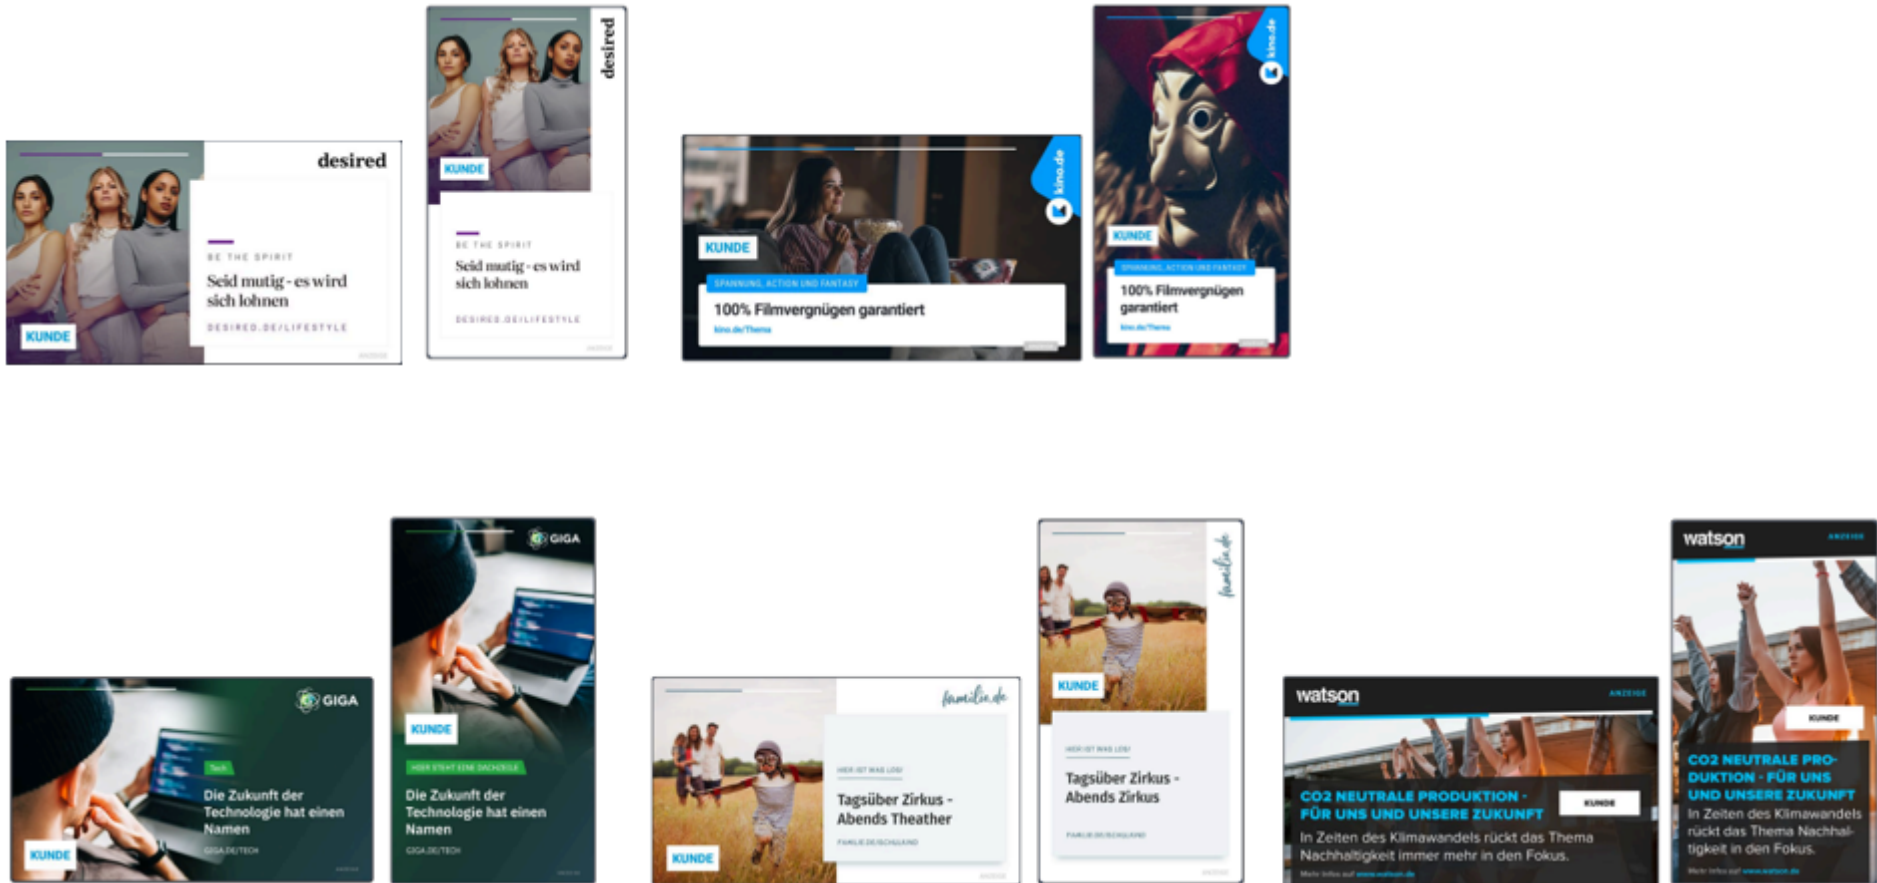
desired

BE THE SPIRIT

Seid mutig - es wird sich lohnen

DESIRED.DE/LIFESTYLE

KUNDE

desired

KUNDE

BE THE SPIRIT

Seid mutig - es wird sich lohnen

DESIRED.DE/LIFESTYLE

kino.de

KUNDE

SPANNUNG, ACTION UND FANTASY

100% Filmvergnügen garantiert

kino.de/Thema

kino.de

KUNDE

SPANNUNG, ACTION UND FANTASY

100% Filmvergnügen garantiert

kino.de/Thema

GIGA

Tech

Die Zukunft der Technologie hat einen Namen

GIGA.DE/TECH

KUNDE

GIGA

KUNDE

HIER STEHT EINE DACHZEILE

Die Zukunft der Technologie hat einen Namen

GIGA.DE/TECH

familie.de

HIER IST WAS LOS!

Tagsüber Zirkus - Abends Theather

FAMILIE.DE/SCHULKIND

KUNDE

familie.de

KUNDE

HIER IST WAS LOS!

Tagsüber Zirkus - Abends Zirkus

FAMILIE.DE/SCHULKIND

watson

ANZEIGE

CO2 NEUTRALE PRODUKTION - FÜR UNS UND UNSERE ZUKUNFT

KUNDE

In Zeiten des Klimawandels rückt das Thema Nachhaltigkeit immer mehr in den Fokus.

Mehr Infos auf www.watson.de

watson

ANZEIGE

KUNDE

CO2 NEUTRALE PRODUKTION - FÜR UNS UND UNSERE ZUKUNFT

In Zeiten des Klimawandels rückt das Thema Nachhaltigkeit in den Fokus.

Mehr Infos auf www.watson.de